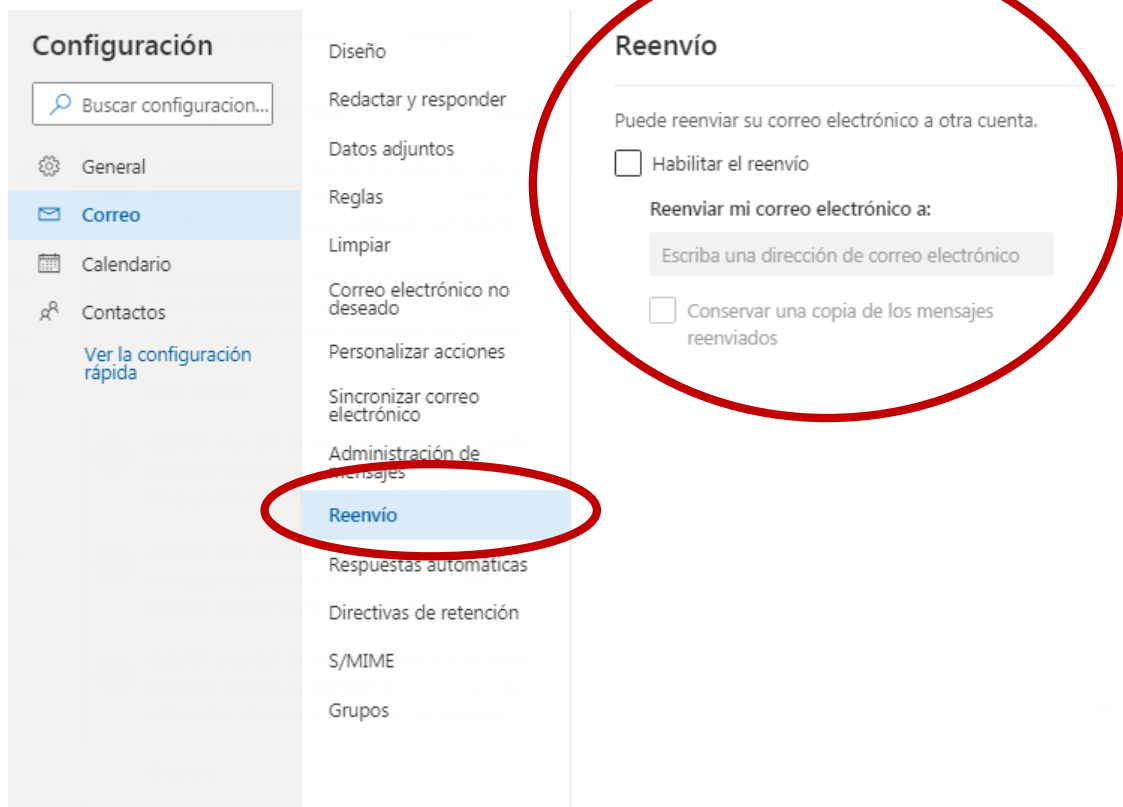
Configuración

Buscar configuracion...

General

Correo

Calendario

Contactos

Ver la configuración rápida

Diseño

Redactar y responder

Datos adjuntos

Reglas

Limpiar

Correo electrónico no deseado

Personalizar acciones

Sincronizar correo electrónico

Administración de mensajes

Reenvío

Respuestas automáticas

Directivas de retención

S/MIME

Grupos

Reenvío

Puede reenviar su correo electrónico a otra cuenta.

Habilitar el reenvío

Reenviar mi correo electrónico a:

Escriba una dirección de correo electrónico

Conservar una copia de los mensajes reenviados